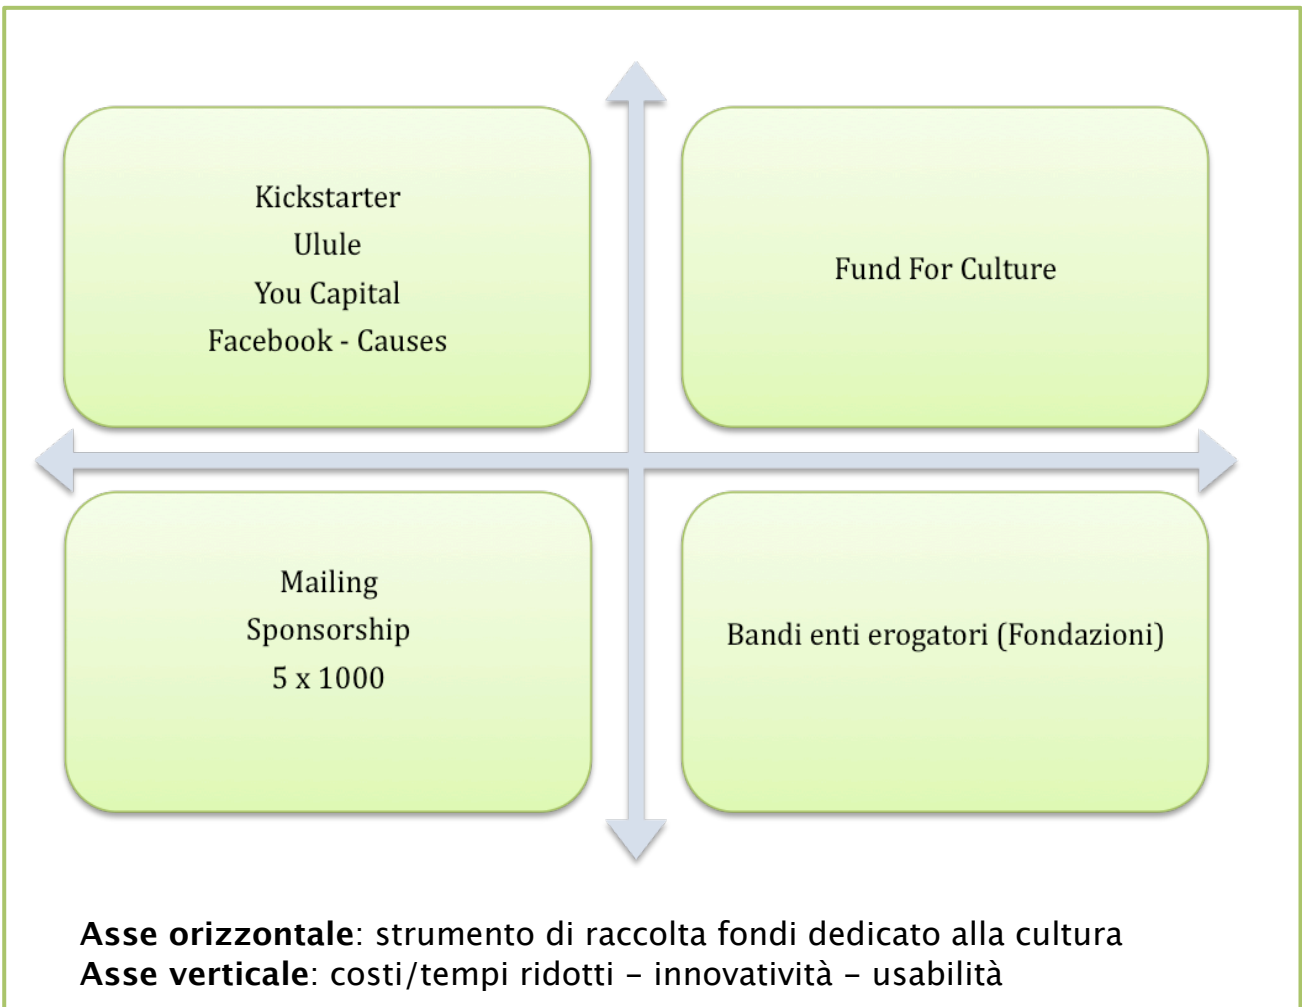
Kickstarter
Ulule
You Capital
Facebook - Causes

Fund For Culture

Mailing
Sponsorship
5 x 1000

Bandi enti erogatori (Fondazioni)

**Asse orizzontale**: strumento di raccolta fondi dedicato alla cultura
**Asse verticale**: costi/tempi ridotti – innovatività – usabilità